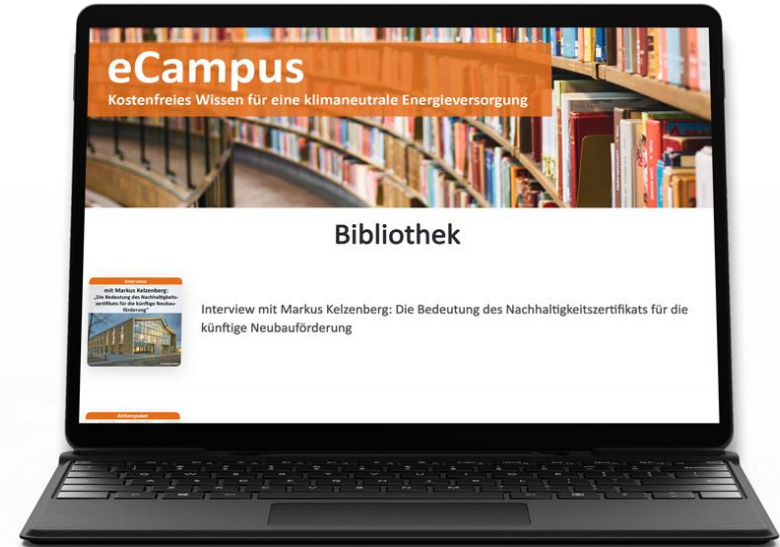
eCampus
Kostenfreies Wissen für eine klimaneutrale Energieversorgung

Bibliothek

Interview
mit Markus Kelzenberg:
„Die Bedeutung des Nachhaltigkeitszertifikats für die künftige Neubauförderung"

Interview mit Markus Kelzenberg: Die Bedeutung des Nachhaltigkeitszertifikats für die künftige Neubauförderung

Aktionspaket